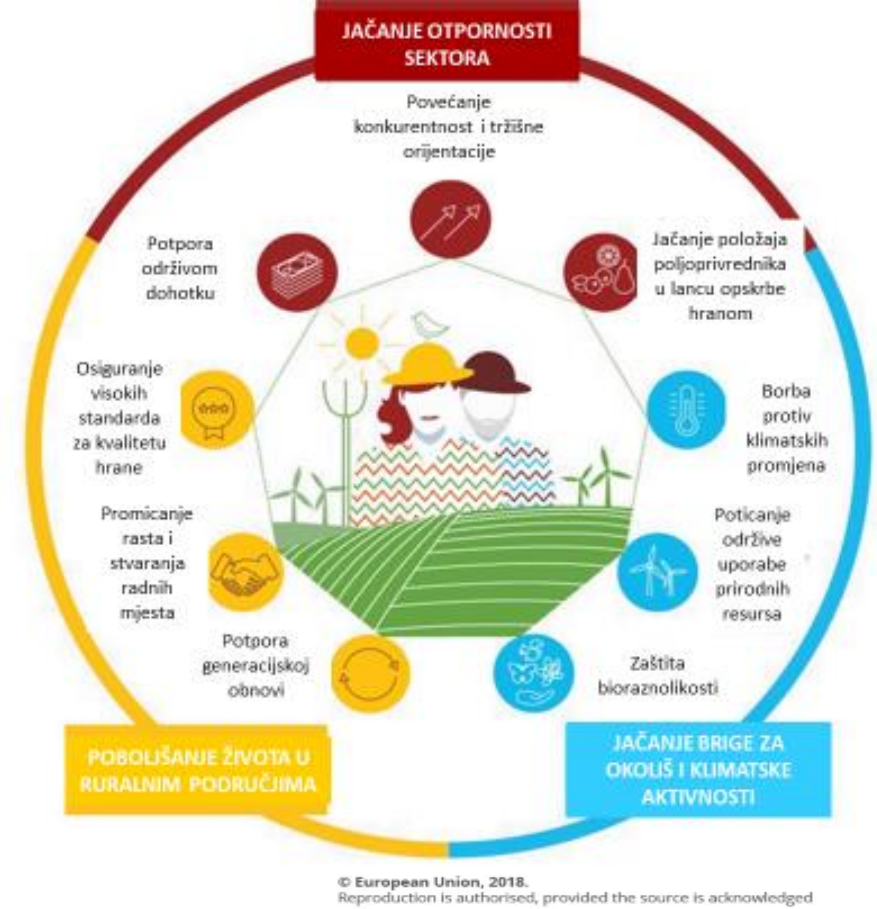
JAČANJE OTPORNOSTI SEKTORA

Povećanje konkurentnost i tržišne orijentacije

Potpora održivom dohotku

Jačanje položaja poljoprivrednika u lancu opskrbe hranom

Osiguranje visokih standarda za kvalitetu hrane

Borba protiv klimatskih promjena

Promicanje rasta i stvaranja radnih mjesta

Poticanje održive uporabe prirodnih resursa

Potpora generacijskoj obnovi

Zaštita bioraznolikosti

POBOLJŠANJE ŽIVOTA U RURALNIM PODRUČJIMA

JAČANJE BRIGE ZA OKOLIŠ I KLIMATSKE AKTIVNOSTI

© European Union, 2018.
Reproduction is authorised, provided the source is acknowledged